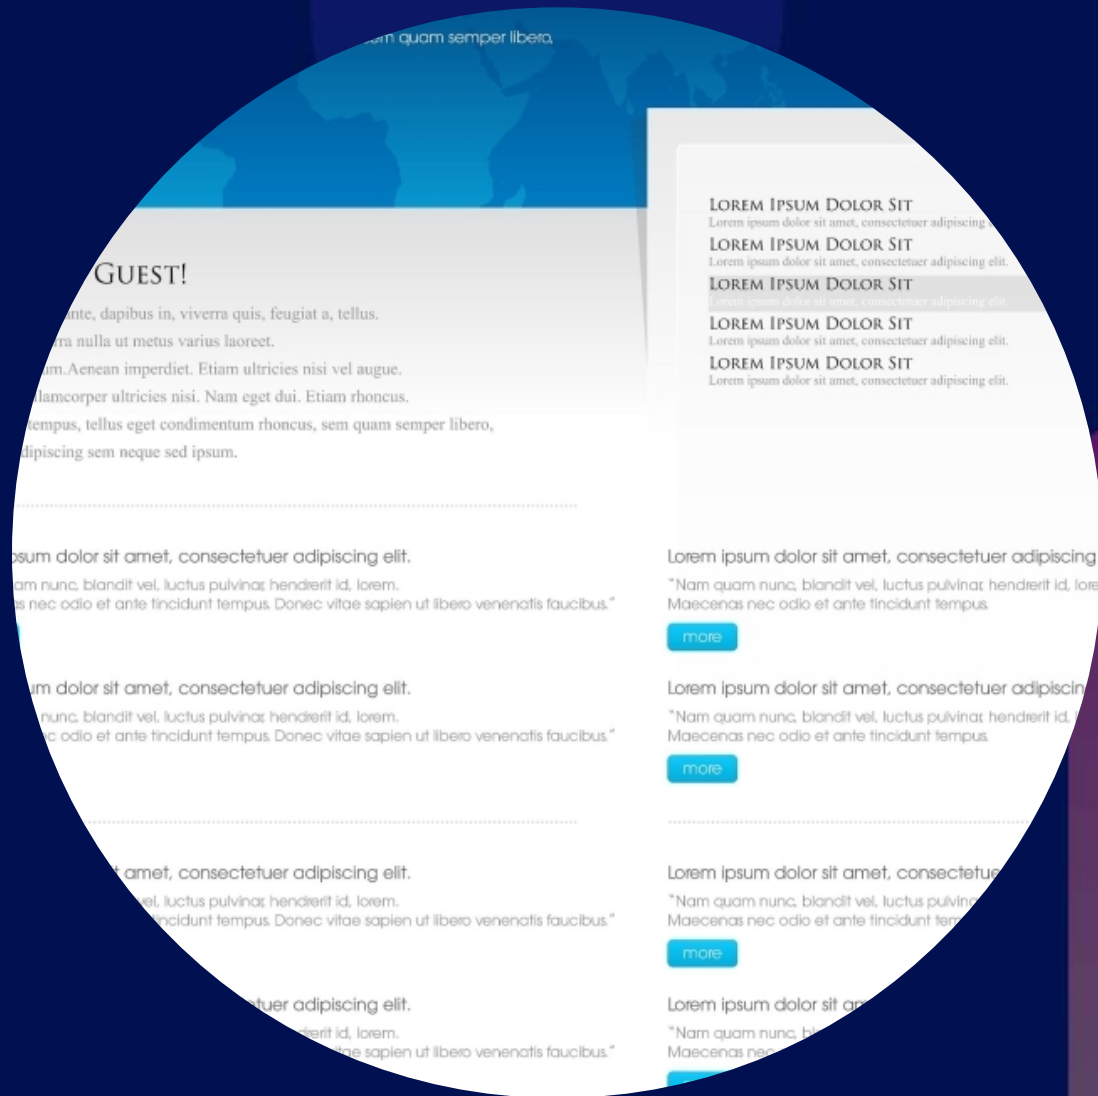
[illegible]m quam semper libero,

Guest!
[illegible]nte, dapibus in, viverra quis, feugiat a, tellus. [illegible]ra nulla ut metus varius laoreet. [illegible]um.Aenean imperdiet. Etiam ultricies nisi vel augue. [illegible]llamcorper ultricies nisi. Nam eget dui. Etiam rhoncus. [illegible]tempus, tellus eget condimentum rhoncus, sem quam semper libero, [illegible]dipiscing sem neque sed ipsum.

Lorem Ipsum Dolor Sit
Lorem ipsum dolor sit amet, consectetuer adipiscing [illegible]
Lorem Ipsum Dolor Sit
Lorem ipsum dolor sit amet, consectetuer adipiscing elit.
Lorem Ipsum Dolor Sit
Lorem ipsum dolor sit amet, consectetuer adipiscing elit.
Lorem Ipsum Dolor Sit
Lorem ipsum dolor sit amet, consectetuer adipiscing elit.
Lorem Ipsum Dolor Sit
Lorem ipsum dolor sit amet, consectetuer adipiscing elit.

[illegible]psum dolor sit amet, consectetuer adipiscing elit.
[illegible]am nunc, blandit vel, luctus pulvinar, hendrerit id, lorem. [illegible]s nec odio et ante tincidunt tempus. Donec vitae sapien ut libero venenatis faucibus."

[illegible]um dolor sit amet, consectetuer adipiscing elit.
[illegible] nunc, blandit vel, luctus pulvinar, hendrerit id, lorem. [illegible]c odio et ante tincidunt tempus. Donec vitae sapien ut libero venenatis faucibus."

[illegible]t amet, consectetuer adipiscing elit.
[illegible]el, luctus pulvinar, hendrerit id, lorem. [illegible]cidunt tempus. Donec vitae sapien ut libero venenatis faucibus."

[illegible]tuer adipiscing elit.
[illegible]rit id, lorem. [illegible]tae sapien ut libero venenatis faucibus."

Lorem ipsum dolor sit amet, consectetuer adipiscing
"Nam quam nunc, blandit vel, luctus pulvinar, hendrerit id, lore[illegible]
Maecenas nec odio et ante tincidunt tempus.
more

Lorem ipsum dolor sit amet, consectetuer adipiscin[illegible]
"Nam quam nunc, blandit vel, luctus pulvinar, hendrerit id, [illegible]
Maecenas nec odio et ante tincidunt tempus.
more

Lorem ipsum dolor sit amet, consectetu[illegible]
"Nam quam nunc, blandit vel, luctus pulvina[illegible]
Maecenas nec odio et ante tincidunt tem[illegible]
more

Lorem ipsum dolor sit a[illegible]
"Nam quam nunc, b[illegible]
Maecenas nec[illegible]